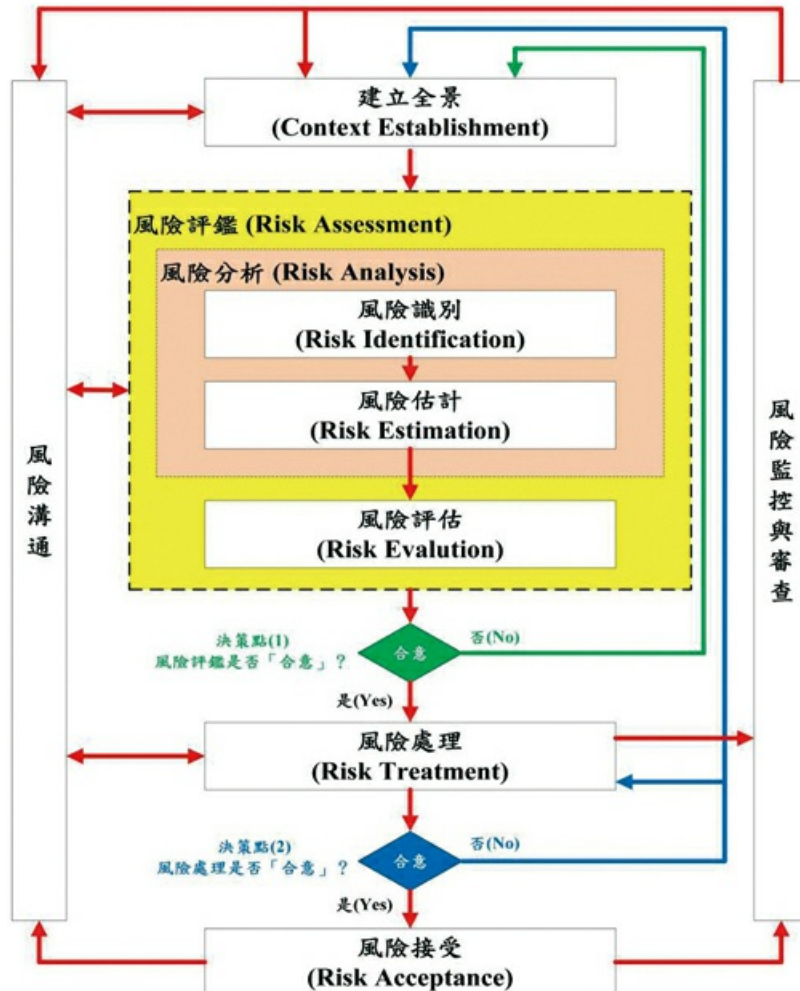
建立全景
(Context Establishment)

風險評鑑 (Risk Assessment)

風險分析 (Risk Analysis)

風險識別
(Risk Identification)

風險估計
(Risk Estimation)

風險評估
(Risk Evalution)

風險溝通

風險監控與審查

決策點(1)
風險評鑑是否「合意」？

合意

否(No)

是(Yes)

風險處理
(Risk Treatment)

決策點(2)
風險處理是否「合意」？

合意

否(No)

是(Yes)

風險接受
(Risk Acceptance)